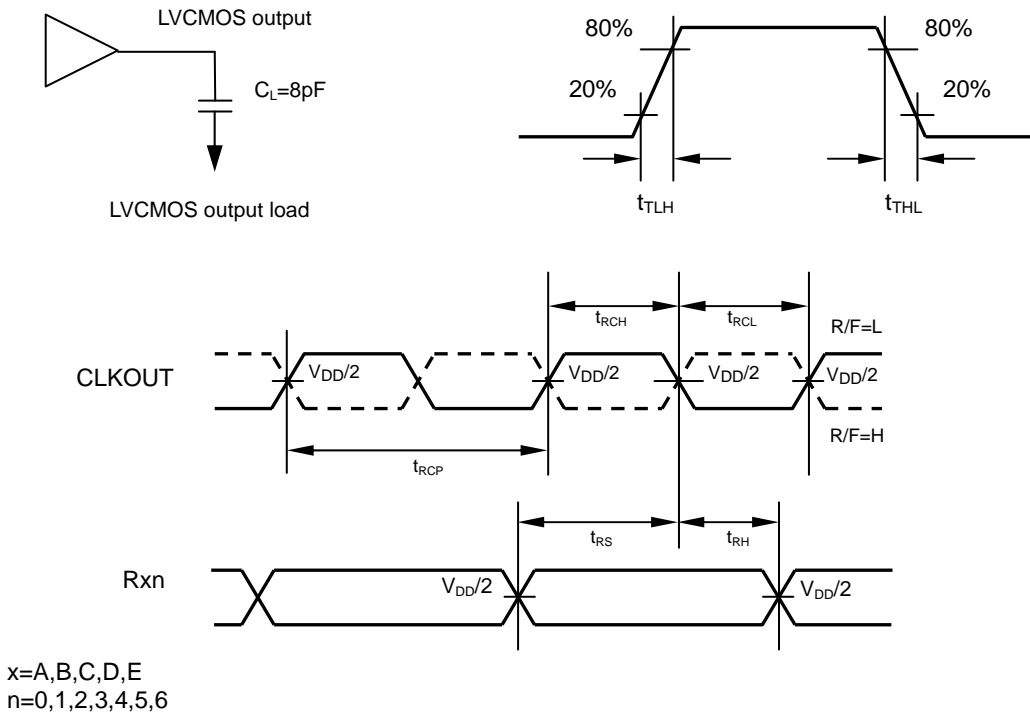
LVCMOS output

$C_L$=8pF

LVCMOS output load

80%

80%

20%

20%

$t_{TLH}$

$t_{THL}$

$t_{RCH}$

$t_{RCL}$

R/F=L

CLKOUT

$V_{DD}/2$

$V_{DD}/2$

$V_{DD}/2$

$V_{DD}/2$

R/F=H

$t_{RCP}$

$t_{RS}$

$t_{RH}$

Rxn

$V_{DD}/2$

$V_{DD}/2$

x=A,B,C,D,E
n=0,1,2,3,4,5,6